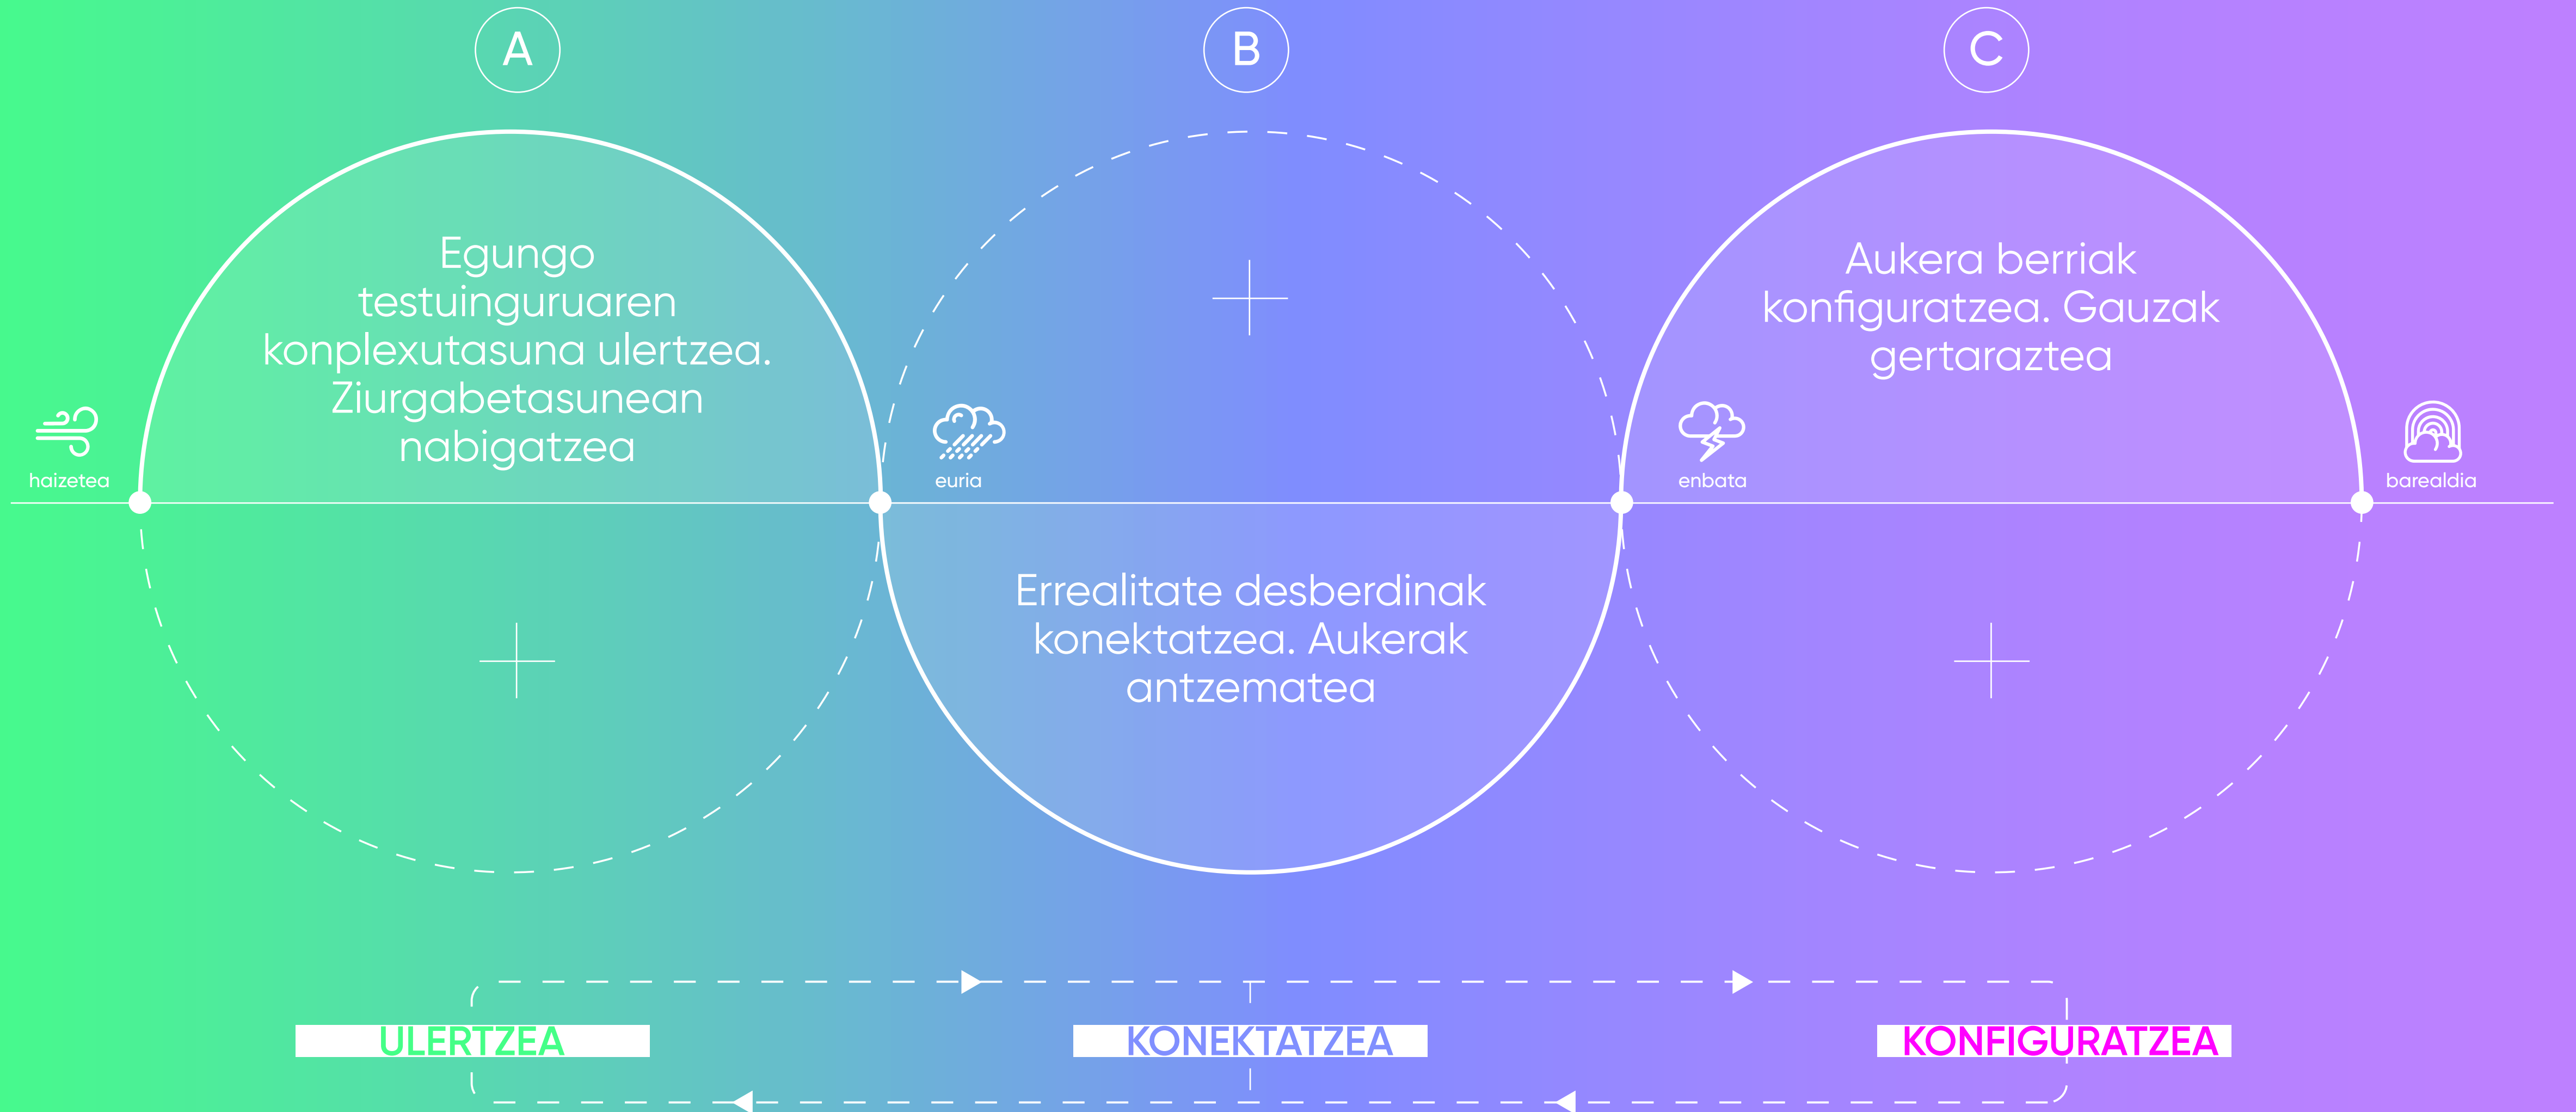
A

B

C

Egungo testuinguruaren konplexutasuna ulertzea. Ziurgabetasunean nabigatzea

Aukera berriak konfiguratzea. Gauzak gertaraztea

haizetea

euria

enbata

barealdia

Errealitate desberdinak konektatzea. Aukerak antzematea

ULERTZEA

KONEKTATZEA

KONFIGURATZEA